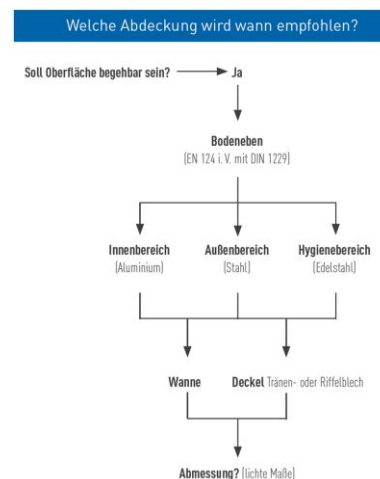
Welche Abdeckung wird wann empfohlen?

Soll Oberfläche begehbar sein? Ja

Bodeneben
(EN 124 i. V. mit DIN 1229)

Innenbereich
(Aluminium)

Außenbereich
(Stahl)

Hygienebereich
(Edelstahl)

Wanne

Deckel Tränen- oder Riffelblech

Abmessung? (lichte Maße)